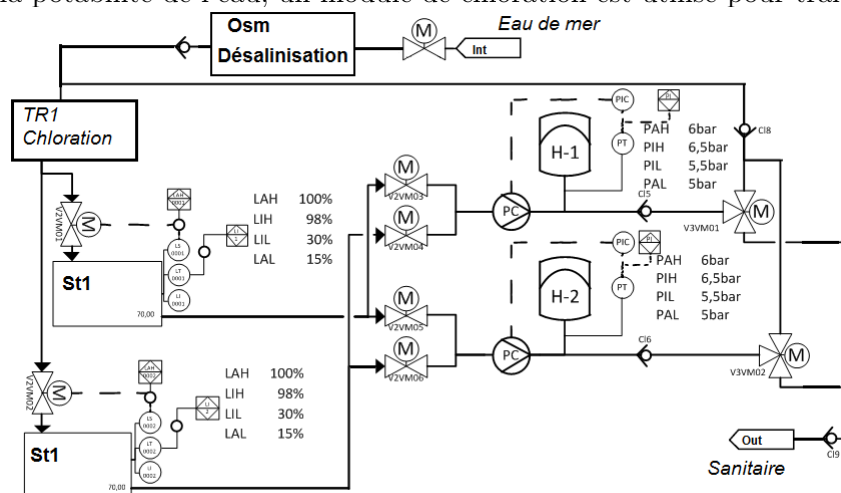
la potabilité de l'eau, un module de chloration est utilisé pour tra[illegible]

Osm
Désalinisation

M

Int

Eau de mer

TR1
Chloration

PIC

PT

H-1

PAH 6bar
PIH 6,5bar
PIL 5,5bar
PAL 5bar

CI8

CI5

M

V3VM01

M

V2VM01

LAH 100%
LIH 98%
LIL 30%
LAL 15%

M
V2VM03

M
V2VM04

PC

St1

70,00

M
V2VM05

M
V2VM06

PIC

PT

H-2

PAH 6bar
PIH 6,5bar
PIL 5,5bar
PAL 5bar

PC

CI6

M

V3VM02

M

V2VM02

LAH 100%
LIH 98%
LIL 30%
LAL 15%

St1

70,00

Out

Sanitaire

CI9